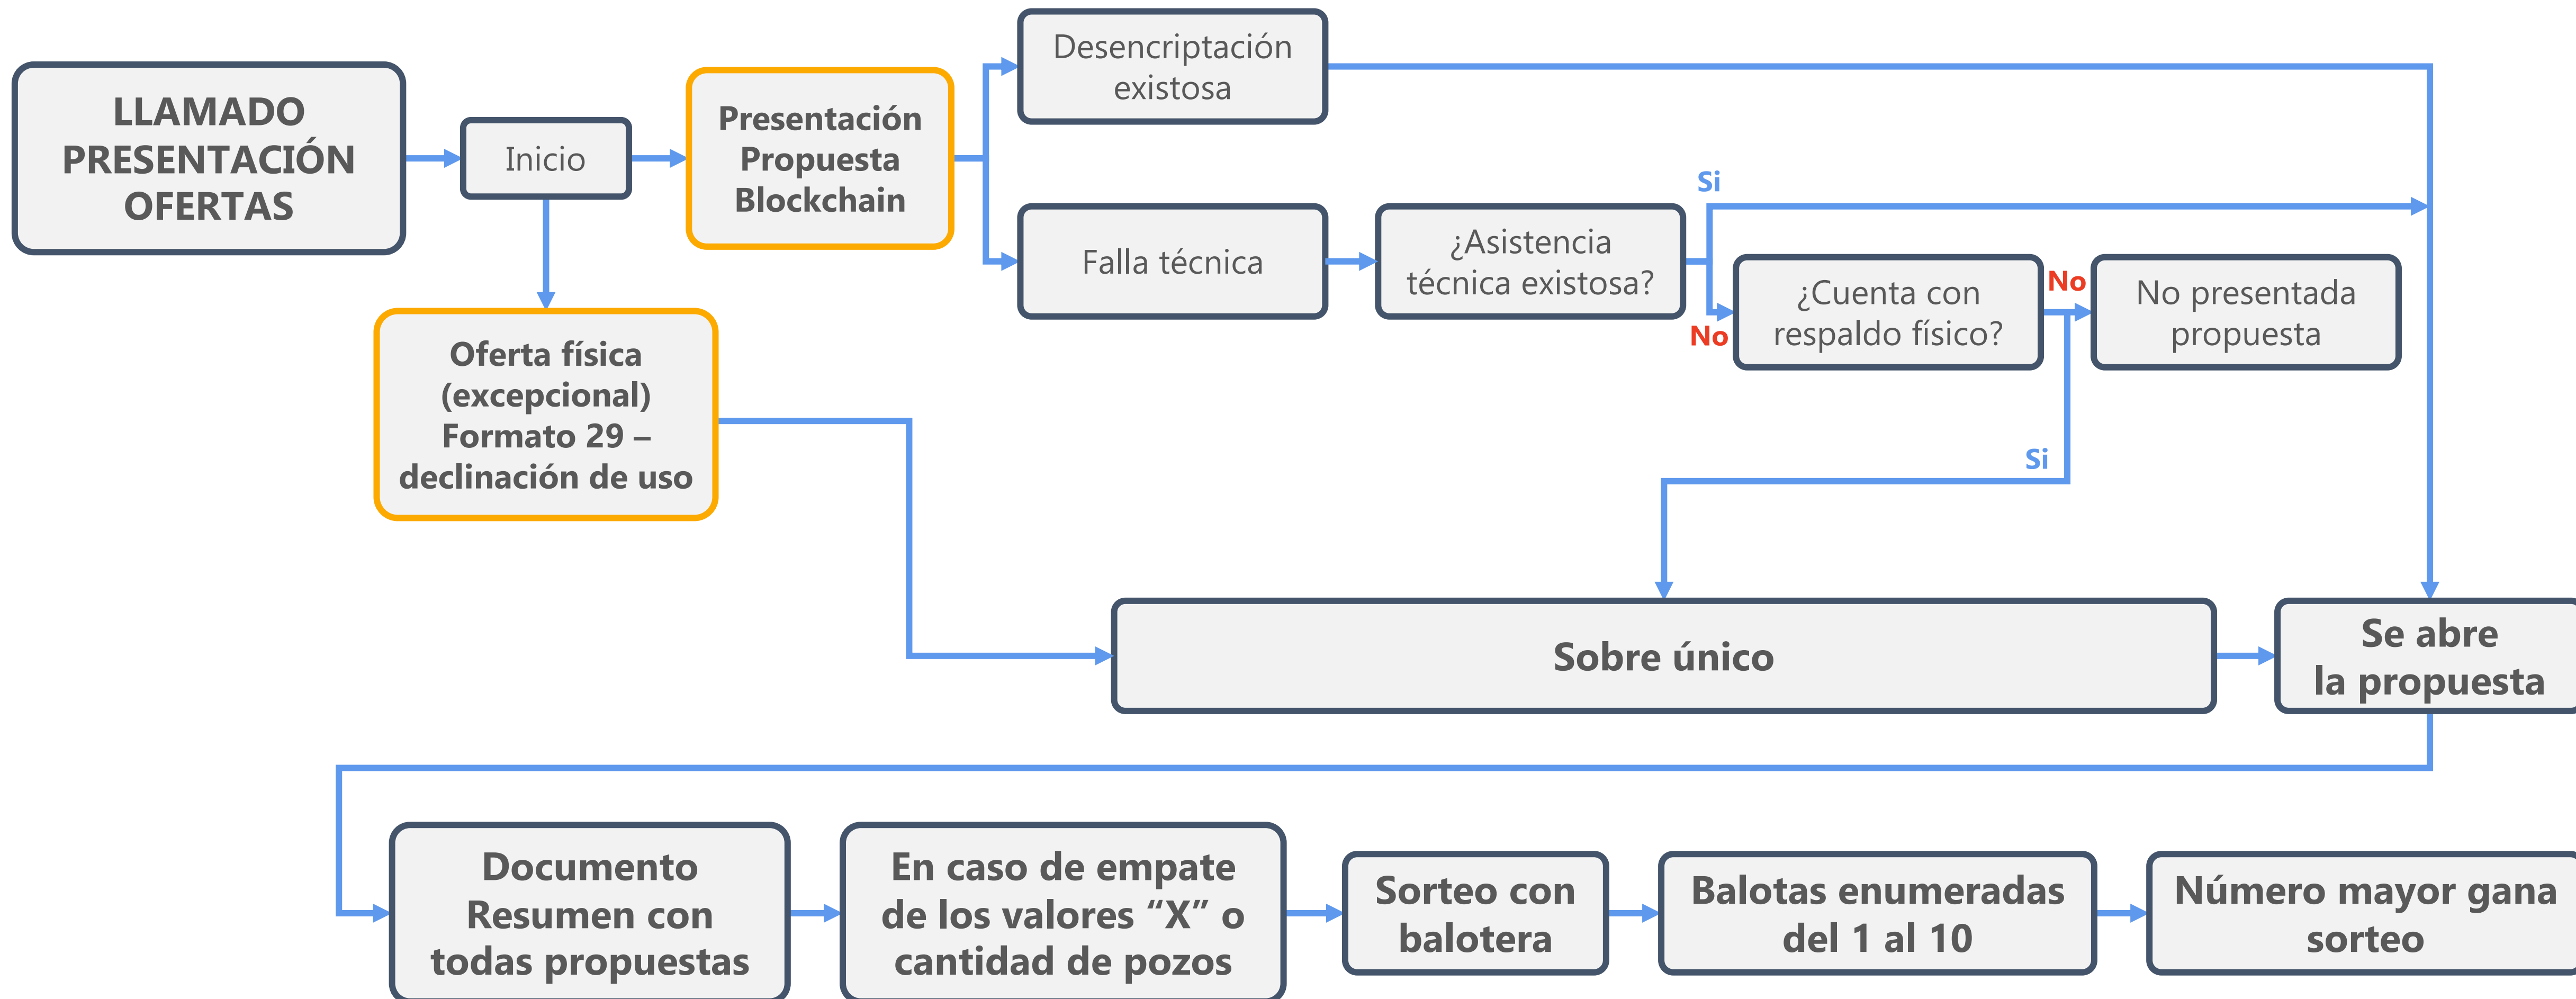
LLAMADO PRESENTACIÓN OFERTAS

Inicio

Presentación Propuesta Blockchain

Desencriptación existosa

Falla técnica

¿Asistencia técnica existosa?

Si

No

¿Cuenta con respaldo físico?

No

No presentada propuesta

Si

Oferta física (excepcional) Formato 29 – declinación de uso

Sobre único

Se abre la propuesta

Documento Resumen con todas propuestas

En caso de empate de los valores "X" o cantidad de pozos

Sorteo con balotera

Balotas enumeradas del 1 al 10

Número mayor gana sorteo